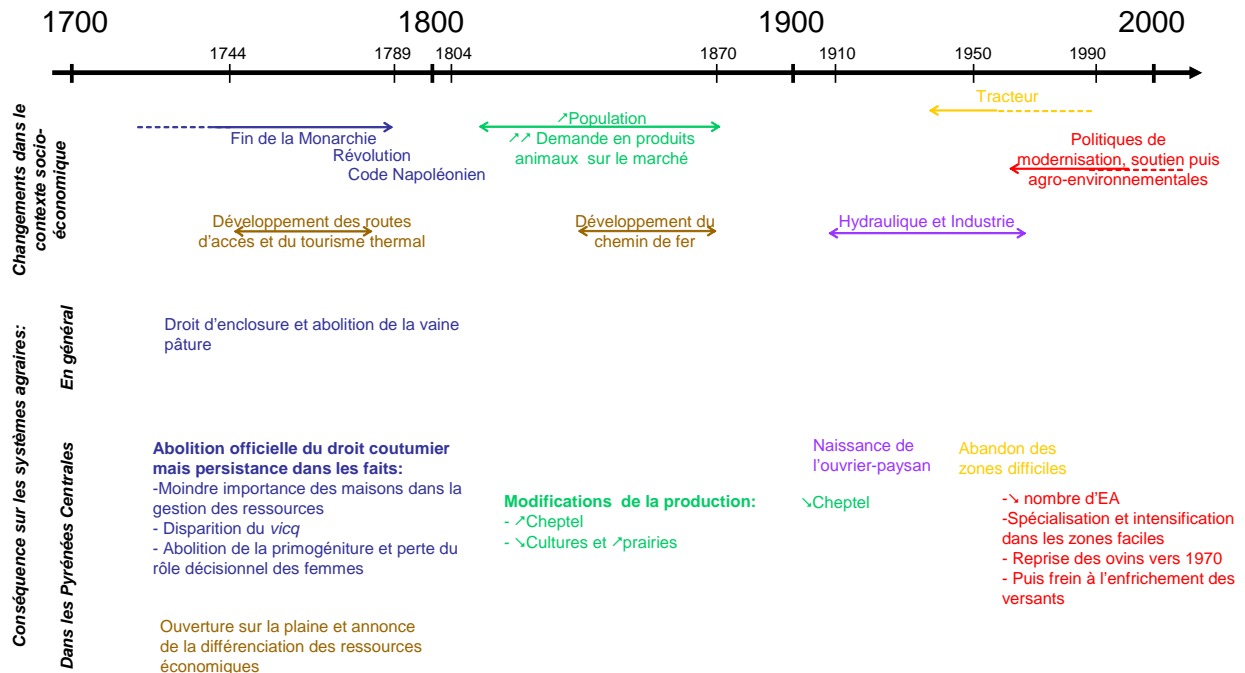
1700 1800 1900 2000
1744 1789 1804 1870 1910 1950 1990

Changements dans le contexte socio-économique

Fin de la Monarchie
Révolution
Code Napoléonien

↗Population
↗↗ Demande en produits animaux sur le marché

Tracteur

Politiques de modernisation, soutien puis agro-environnementales

Développement des routes d'accès et du tourisme thermal

Développement du chemin de fer

Hydraulique et Industrie

Conséquence sur les systèmes agraires:

En général

Droit d'enclosure et abolition de la vaine pâture

Dans les Pyrénées Centrales

**Abolition officielle du droit coutumier mais persistance dans les faits:**
-Moindre importance des maisons dans la gestion des ressources
- Disparition du *vicq*
- Abolition de la primogéniture et perte du rôle décisionnel des femmes

**Modifications de la production:**
- ↗Cheptel
- ↘Cultures et ↗prairies

Naissance de l'ouvrier-paysan

↘Cheptel

Abandon des zones difficiles

-↘ nombre d'EA
-Spécialisation et intensification dans les zones faciles
- Reprise des ovins vers 1970
- Puis frein à l'enfrichement des versants

Ouverture sur la plaine et annonce de la différenciation des ressources économiques